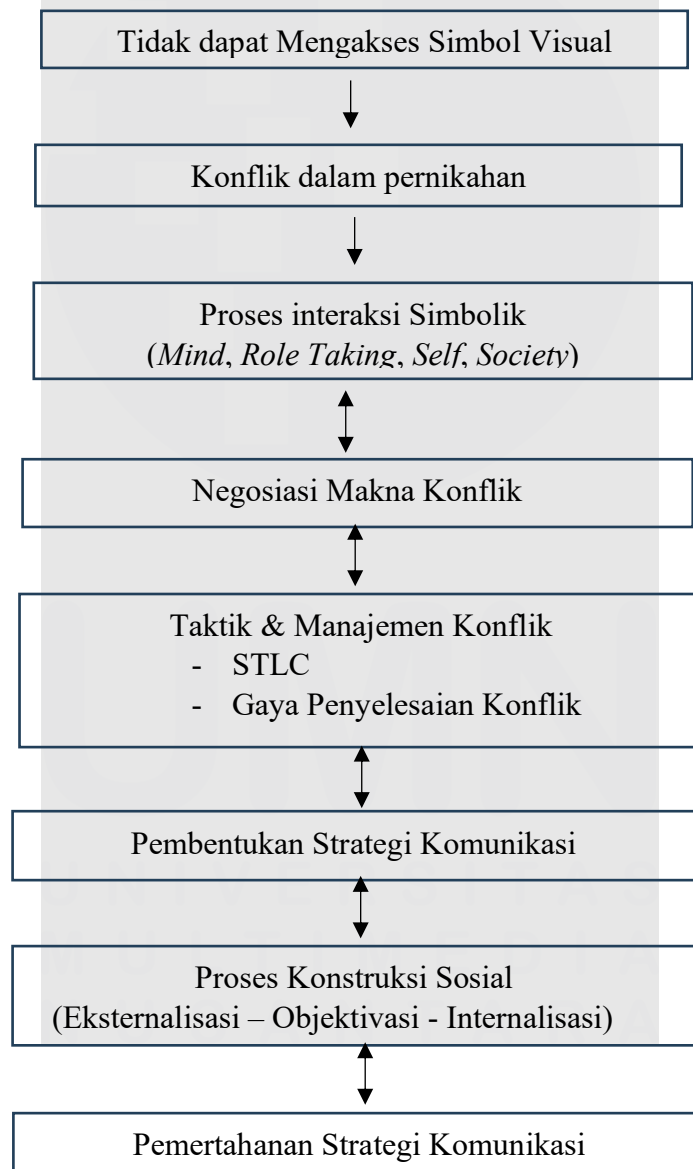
Tidak dapat Mengakses Simbol Visual

Konflik dalam pernikahan

Proses interaksi Simbolik
(*Mind*, *Role Taking*, *Self*, *Society*)

Negosiasi Makna Konflik

Taktik & Manajemen Konflik
- STLC
- Gaya Penyelesaian Konflik

Pembentukan Strategi Komunikasi

Proses Konstruksi Sosial
(Eksternalisasi – Objektivasi - Internalisasi)

Pemertahanan Strategi Komunikasi